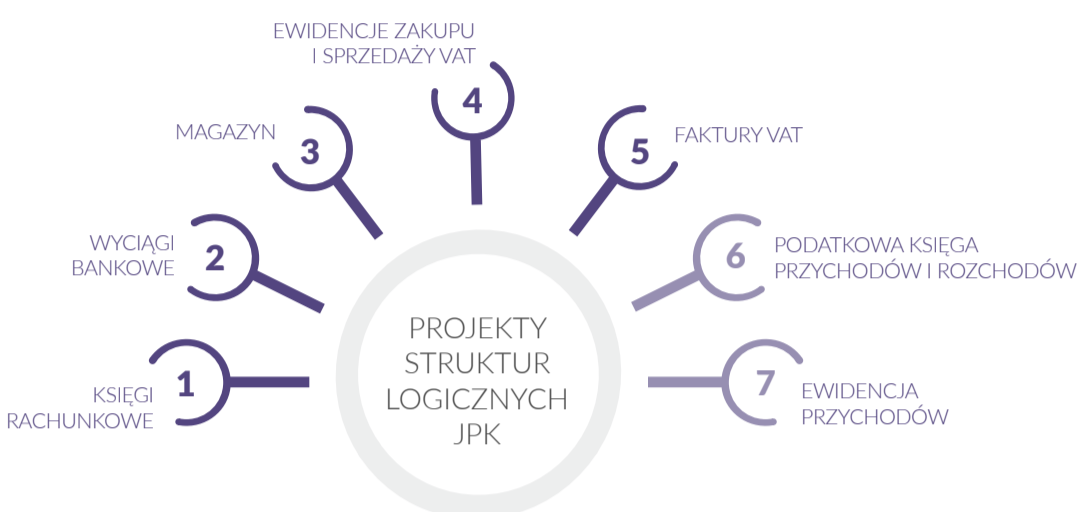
PROJEKTY STRUKTUR LOGICZNYCH JPK

1
KSIĘGI RACHUNKOWE

2
WYCIĄGI BANKOWE

3
MAGAZYN

4
EWIDENCJE ZAKUPU I SPRZEDAŻY VAT

5
FAKTURY VAT

6
PODATKOWA KSIĘGA PRZYCHODÓW I ROZCHODÓW

7
EWIDENCJA PRZYCHODÓW